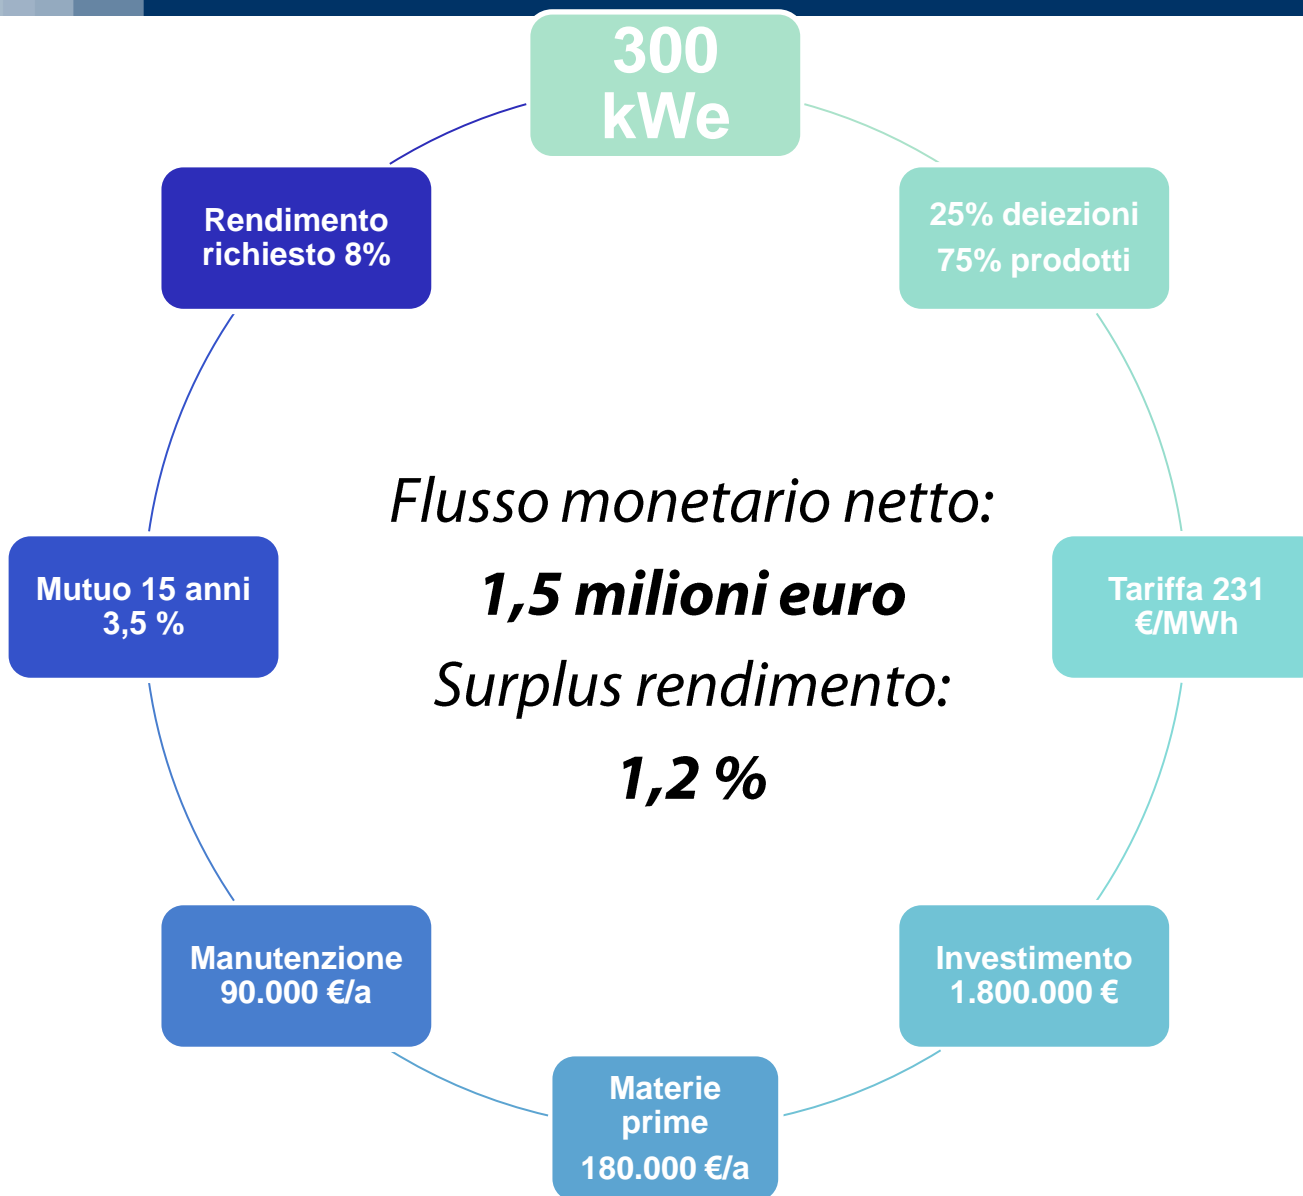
300 kWe

25% deiezioni
75% prodotti

Tariffa 231 €/MWh

Investimento 1.800.000 €

Materie prime
180.000 €/a

Manutenzione 90.000 €/a

Mutuo 15 anni 3,5 %

Rendimento richiesto 8%

Flusso monetario netto:
1,5 milioni euro
Surplus rendimento:
1,2 %